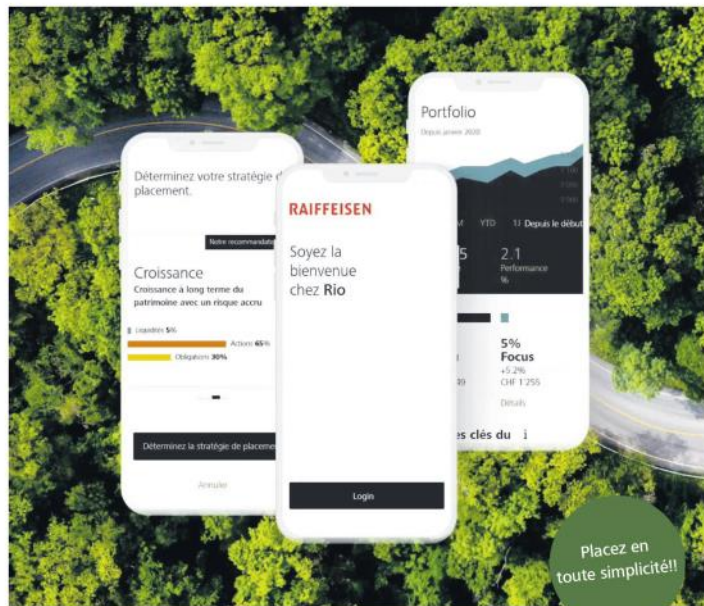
Déterminez votre stratégie d placement.

Notre recommandatio

Croissance

Croissance à long terme du patrimoine avec un risque accru

Liquidités 5%

Actions 65%

Obligations 30%

Déterminez la stratégie de placeme

Annuler

RAIFFEISEN

Soyez la bienvenue chez Rio

Login

Portfolio

Depuis année 2020

YTD

Depuis le débu

5

2.1

Performance %

5%

Focus

+5.2%

CHF 1'255

Détails

es clés du

Placez en toute simplicité!!